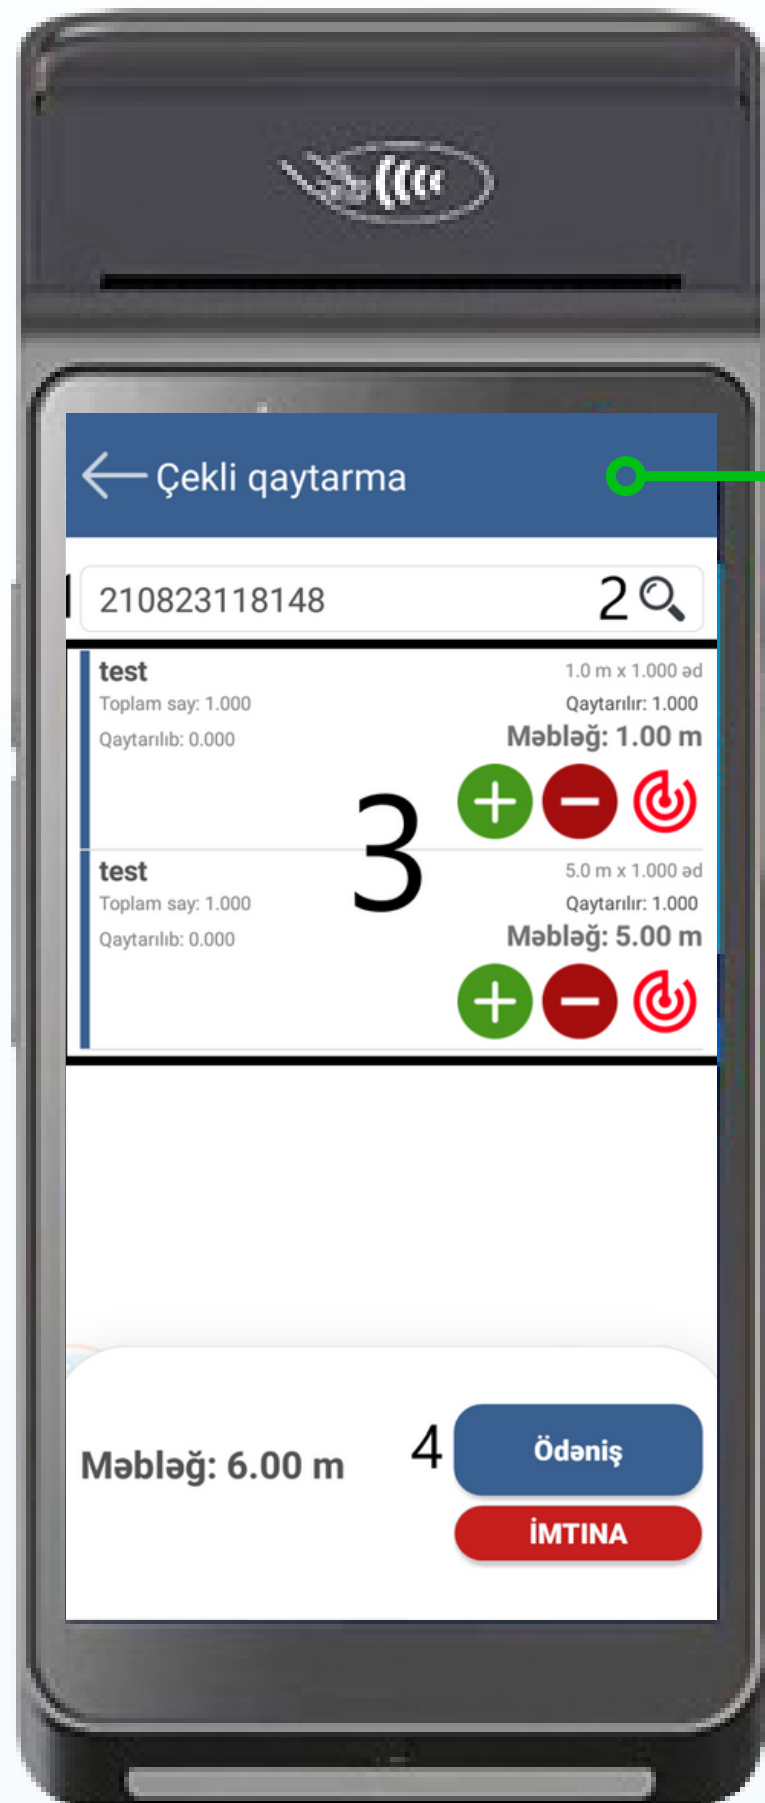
Çekli qaytarma

210823118148 2

test
Toplam say: 1.000
Qaytarılıb: 0.000

1.0 m x 1.000 əd
Qaytarılır: 1.000
Məbləğ: 1.00 m

3

test
Toplam say: 1.000
Qaytarılıb: 0.000

5.0 m x 1.000 əd
Qaytarılır: 1.000
Məbləğ: 5.00 m

Məbləğ: 6.00 m

4

Ödəniş

İMTINA